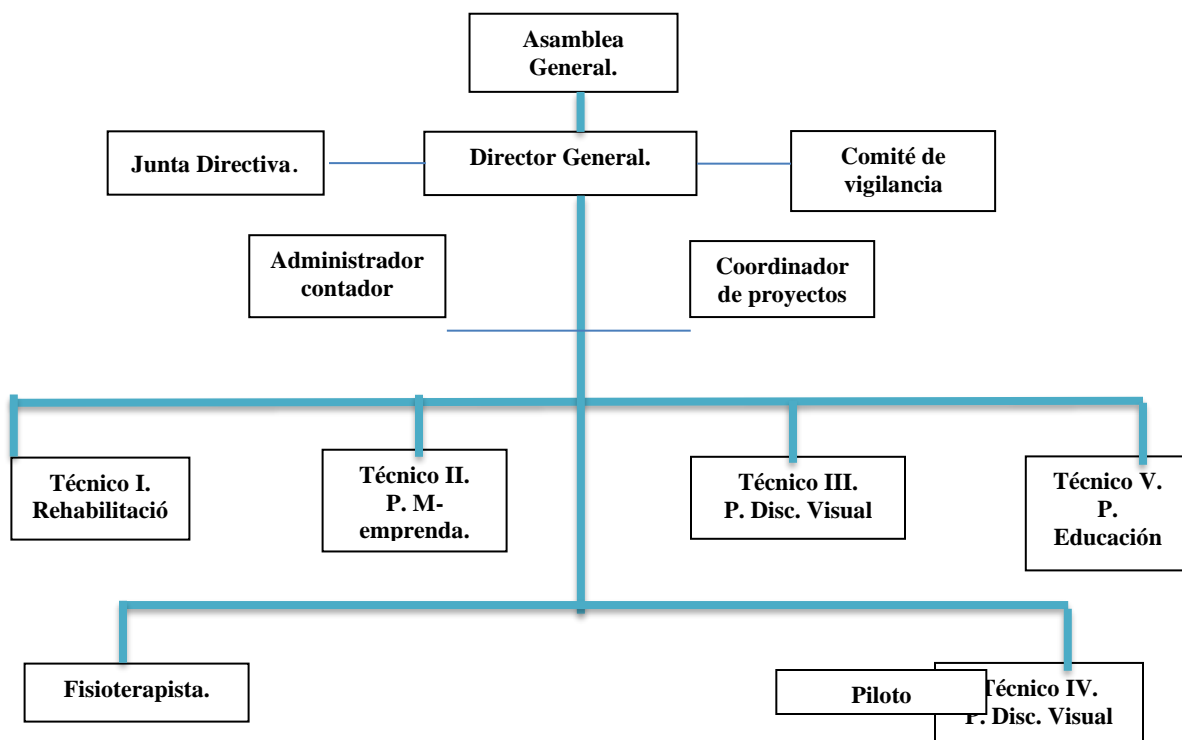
Asamblea General.

Junta Directiva.

Director General.

Comité de vigilancia

Administrador contador

Coordinador de proyectos

Técnico I. Rehabilitació

Técnico II. P. M-emprenda.

Técnico III. P. Disc. Visual

Técnico V. P. Educación

Fisioterapista.

Piloto

Técnico IV. P. Disc. Visual